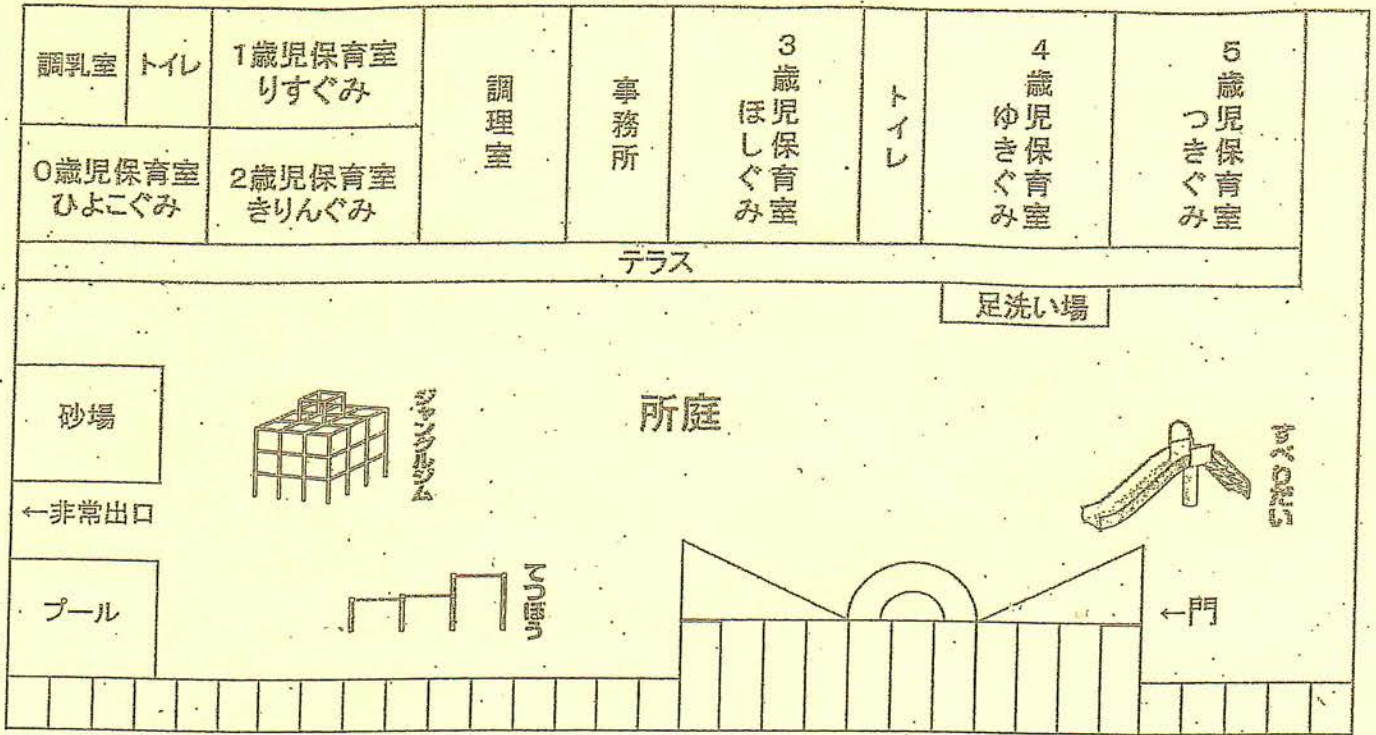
調乳室

トイレ

1歳児保育室 りすぐみ

0歳児保育室 ひよこぐみ

2歳児保育室 きりんぐみ

調理室

事務所

3歳児保育室 ほしぐみ

トイレ

4歳児保育室 ゆきぐみ

5歳児保育室 つきぐみ

テラス

足洗い場

砂場

ジャングルジム

所庭

すべりだい

←非常出口

プール

てつぼう

←門